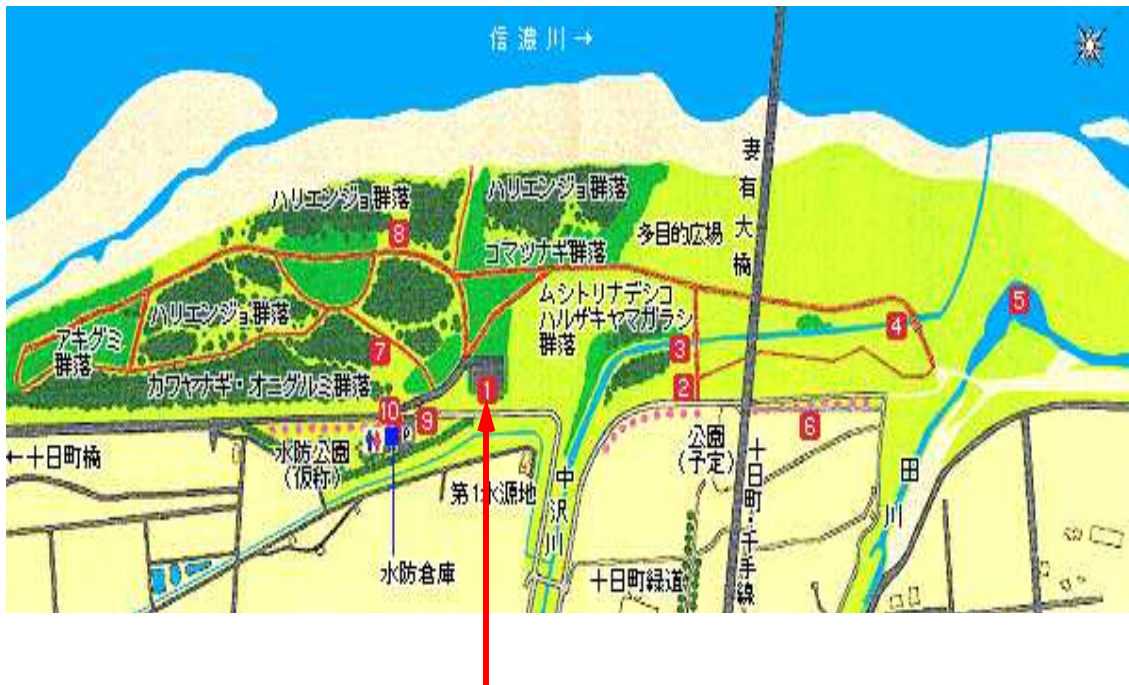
信濃川→

ハリエンジュ群落
8
ハリエンジュ群落
コマツナギ群落
多目的広場
妻有大橋
ムシトリナデシコ
ハルザキヤマガラシ
群落
5
4
アキグミ群落
ハリエンジュ群落
7
3
2
カワヤナギ・オニグルミ群落
1
10
9
6
P
←十日町橋
水防公園（仮称）
公園（予定）
十日町・千手線
田川
第1水源地
中沢川
水防倉庫
十日町緑道